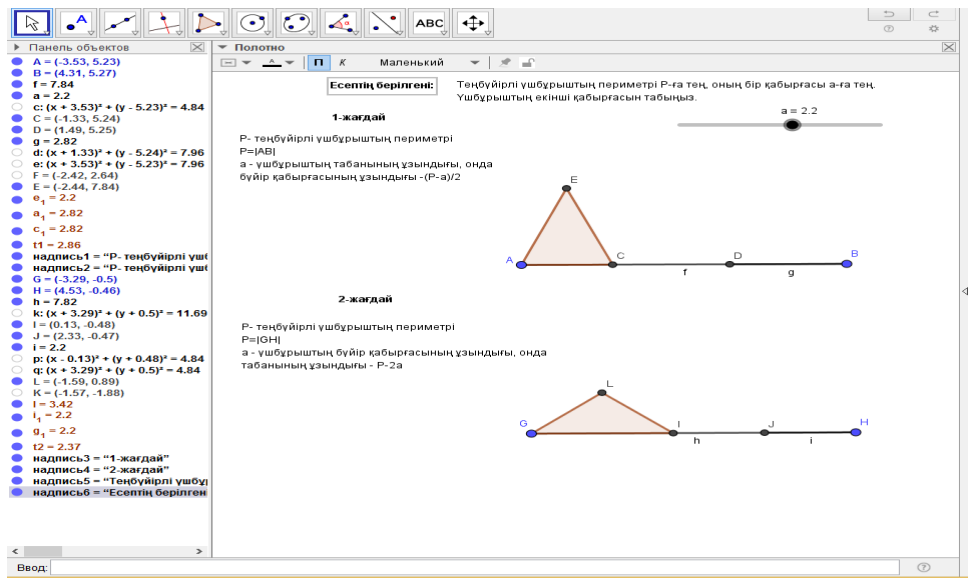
ABC

Панель объектов
A = (-3.53, 5.23)
B = (4.31, 5.27)
f = 7.84
a = 2.2
c: $(x + 3.53)^2 + (y - 5.23)^2 = 4.84$
C = (-1.33, 5.24)
D = (1.49, 5.25)
g = 2.82
d: $(x + 1.33)^2 + (y - 5.24)^2 = 7.96$
e: $(x + 3.53)^2 + (y - 5.23)^2 = 7.96$
F = (-2.42, 2.64)
E = (-2.44, 7.84)
$e_1$ = 2.2
$a_1$ = 2.82
$c_1$ = 2.82
t1 = 2.86
надпись1 = "Р- теңбүйірлі үшб
надпись2 = "Р- теңбүйірлі үшб
G = (-3.29, -0.5)
H = (4.53, -0.46)
h = 7.82
k: $(x + 3.29)^2 + (y + 0.5)^2 = 11.69$
I = (0.13, -0.48)
J = (2.33, -0.47)
i = 2.2
p: $(x - 0.13)^2 + (y + 0.48)^2 = 4.84$
q: $(x + 3.29)^2 + (y + 0.5)^2 = 4.84$
L = (-1.59, 0.89)
K = (-1.57, -1.88)
l = 3.42
$i_1$ = 2.2
$g_1$ = 2.2
t2 = 2.37
надпись3 = "1-жағдай"
надпись4 = "2-жағдай"
надпись5 = "Теңбүйірлі үшбұ
надпись6 = "Есептің берілген

Полотно
Маленький

Есептің берілгені:
Теңбүйірлі үшбұрыштың периметрі Р-ға тең, оның бір қабырғасы а-ға тең. Үшбұрыштың екінші қабырғасын табыңыз.

a = 2.2

1-жағдай

Р- теңбүйірлі үшбұрыштың периметрі
Р=|АВ|
а - үшбұрыштың табанының ұзындығы, онда бүйір қабырғасының ұзындығы -(Р-а)/2

E
A C f D g B

2-жағдай

Р- теңбүйірлі үшбұрыштың периметрі
Р=|GH|
а - үшбұрыштың бүйір қабырғасының ұзындығы, онда табанының ұзындығы - Р-2а

L
G I h J i H

Ввод: